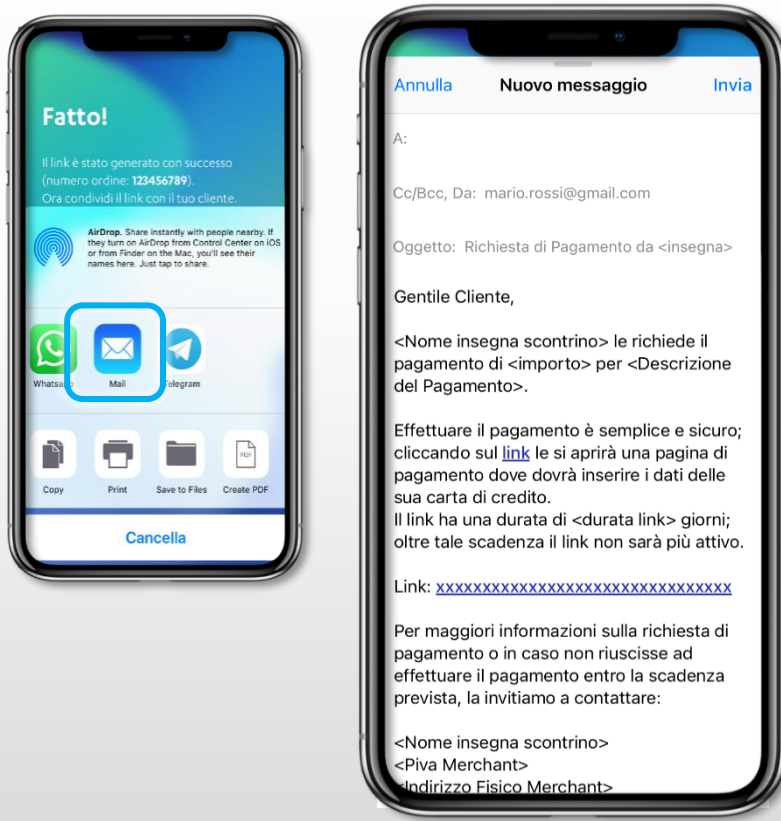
Fatto!

Il link è stato generato con successo (numero ordine: 123456789).
Ora condividi il link con il tuo cliente.

AirDrop. Share instantly with people nearby. If they turn on AirDrop from Control Center on iOS or from Finder on the Mac, you'll see their names here. Just tap to share.

Whatsapp
Mail
Telegram

Copy
Print
Save to Files
PDF
Create PDF

Cancella

Annulla
Nuovo messaggio
Invia

A:

Cc/Bcc, Da: mario.rossi@gmail.com

Oggetto: Richiesta di Pagamento da <insegna>

Gentile Cliente,

<Nome insegna scontrino> le richiede il pagamento di <importo> per <Descrizione del Pagamento>.

Effettuare il pagamento è semplice e sicuro; cliccando sul link le si aprirà una pagina di pagamento dove dovrà inserire i dati delle sua carta di credito.
Il link ha una durata di <durata link> giorni; oltre tale scadenza il link non sarà più attivo.

Link: xxxxxxxxxxxxxxxxxxxxxxxxxxxxxxxxx

Per maggiori informazioni sulla richiesta di pagamento o in caso non riuscisse ad effettuare il pagamento entro la scadenza prevista, la invitiamo a contattare:

<Nome insegna scontrino>
<Piva Merchant>
<Indirizzo Fisico Merchant>